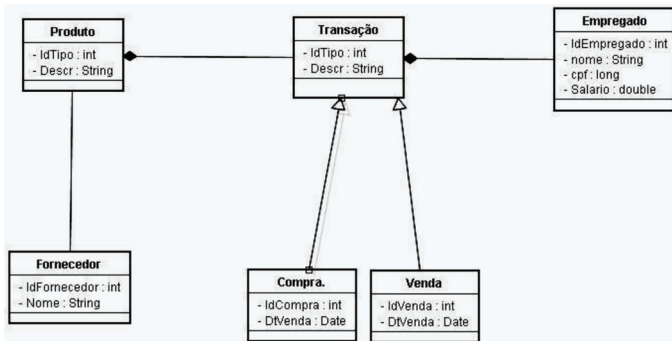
Produto
- IdTipo : int
- Descr : String

Transação
- IdTipo : int
- Descr : String

Empregado
- IdEmpregado : int
- nome : String
- cpf : long
- Salario : double

Fornecedor
- IdFornecedor : int
- Nome : String

Compra.
- IdCompra : int
- DfVenda : Date

Venda
- IdVenda : int
- DfVenda : Date